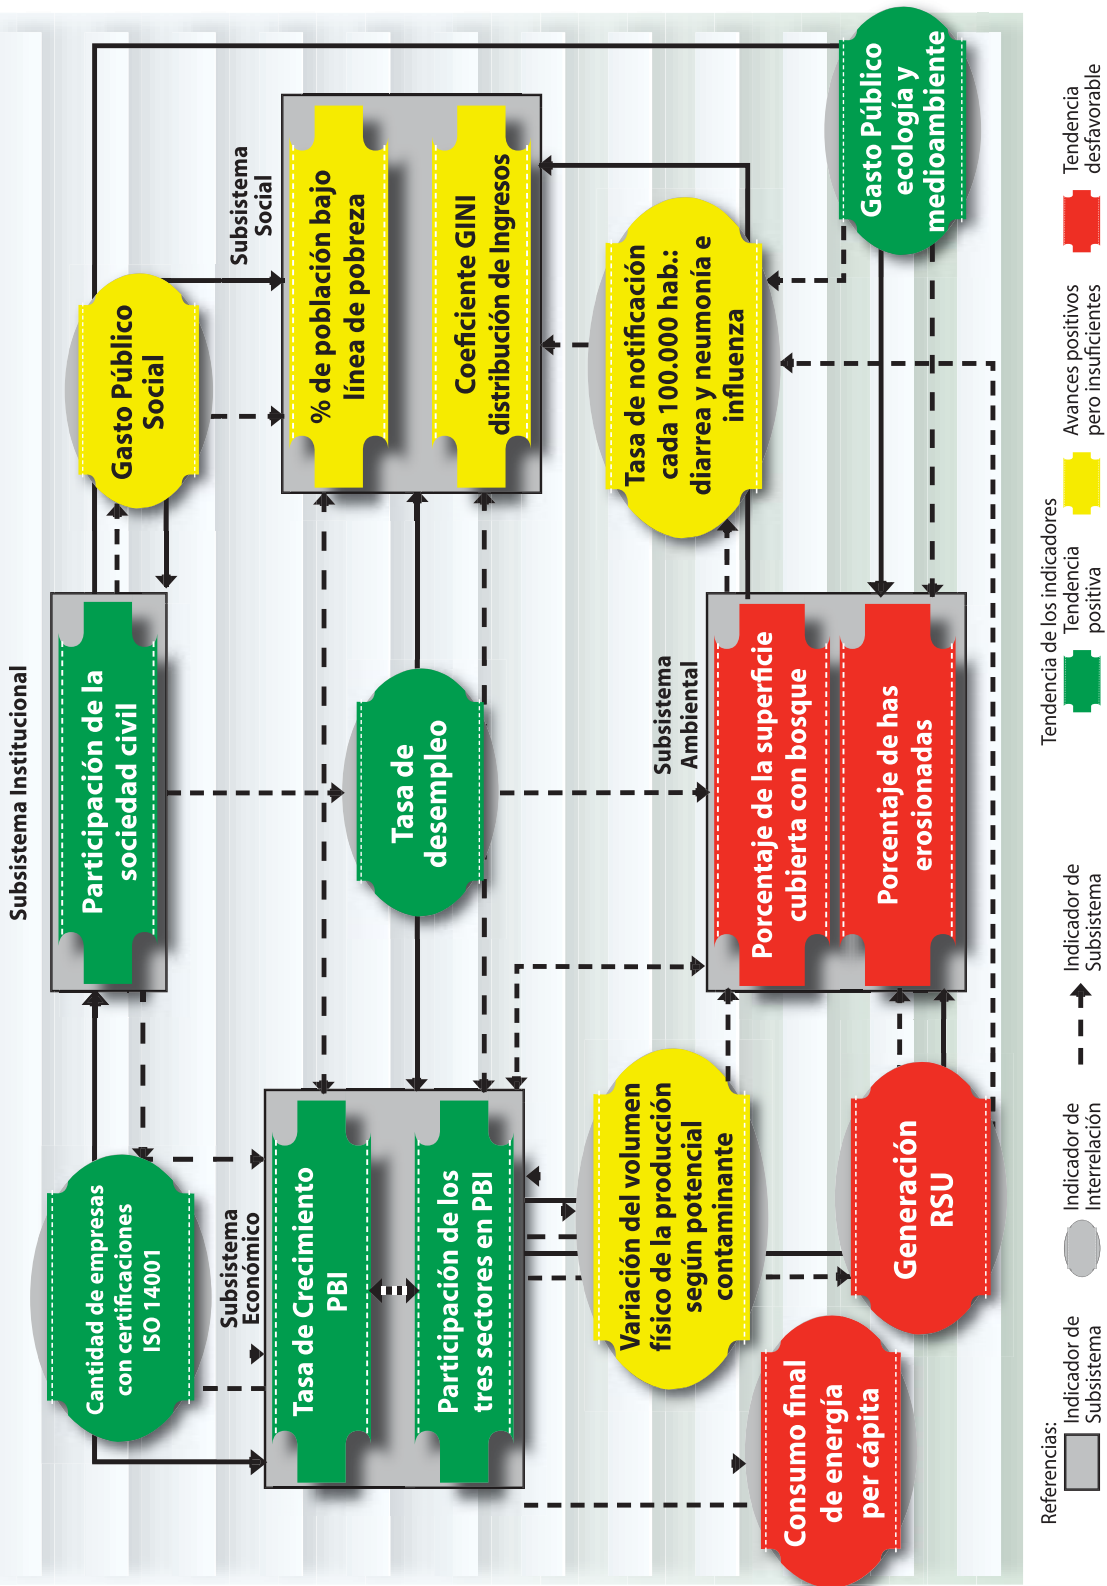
Subsistema Institucional

Participación de la sociedad civil

Gasto Público Social

Subsistema Social

% de población bajo línea de pobreza

Coeficiente GINI distribución de Ingresos

Tasa de notificación cada 100.000 hab.: diarrea y neumonía e influenza

Gasto Público ecología y medioambiente

Tasa de desempleo

Subsistema Ambiental

Porcentaje de la superficie cubierta con bosque

Porcentaje de has erosionadas

Cantidad de empresas con certificaciones ISO 14001

Subsistema Económico

Tasa de Crecimiento PBI

Participación de los tres sectores en PBI

Variación del volumen físico de la producción según potencial contaminante

Generación RSU

Consumo final de energía per cápita

Referencias:
Indicador de Subsistema
Indicador de Interrelación
Indicador de Subsistema

Tendencia de los indicadores
Tendencia positiva
Avances positivos pero insuficientes
Tendencia desfavorable